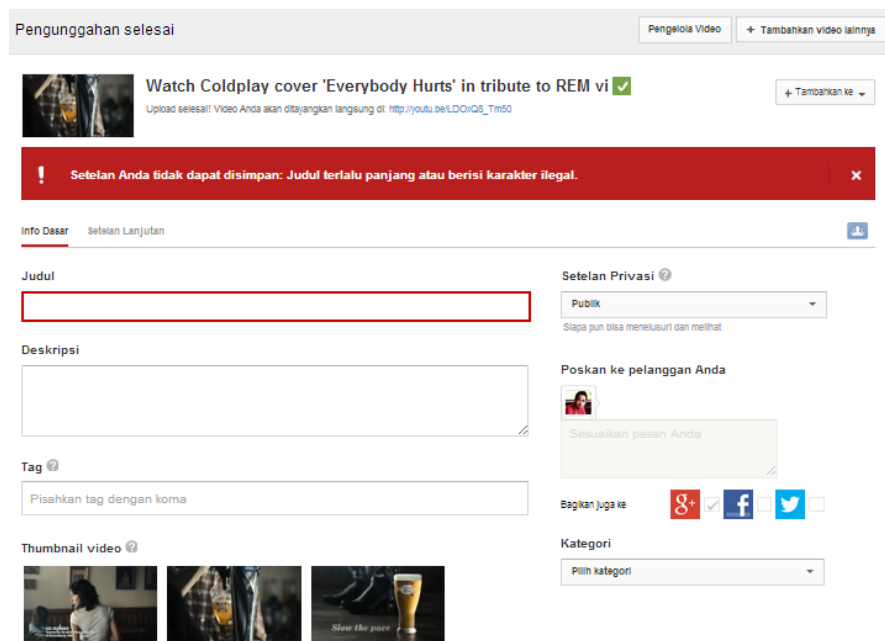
Pengunggahan selesai

Pengelola Video

+ Tambahkan video lainnya

Watch Coldplay cover 'Everybody Hurts' in tribute to REM vi

Upload selesai! Video Anda akan ditayangkan langsung di: http://youtu.be/LDOxQ8_Tm50

+ Tambahkan ke

Setelan Anda tidak dapat disimpan: Judul terlalu panjang atau berisi karakter ilegal.

×

Info Dasar

Setelan Lanjutan

Judul

Deskripsi

Tag

Pisahkan tag dengan koma

Thumbnail video

Slow the pace

Setelan Privasi

Publik

Siapa pun bisa menelusuri dan melihat

Poskan ke pelanggan Anda

Sesuaikan pesan Anda

Bagikan juga ke

Kategori

Pilih kategori